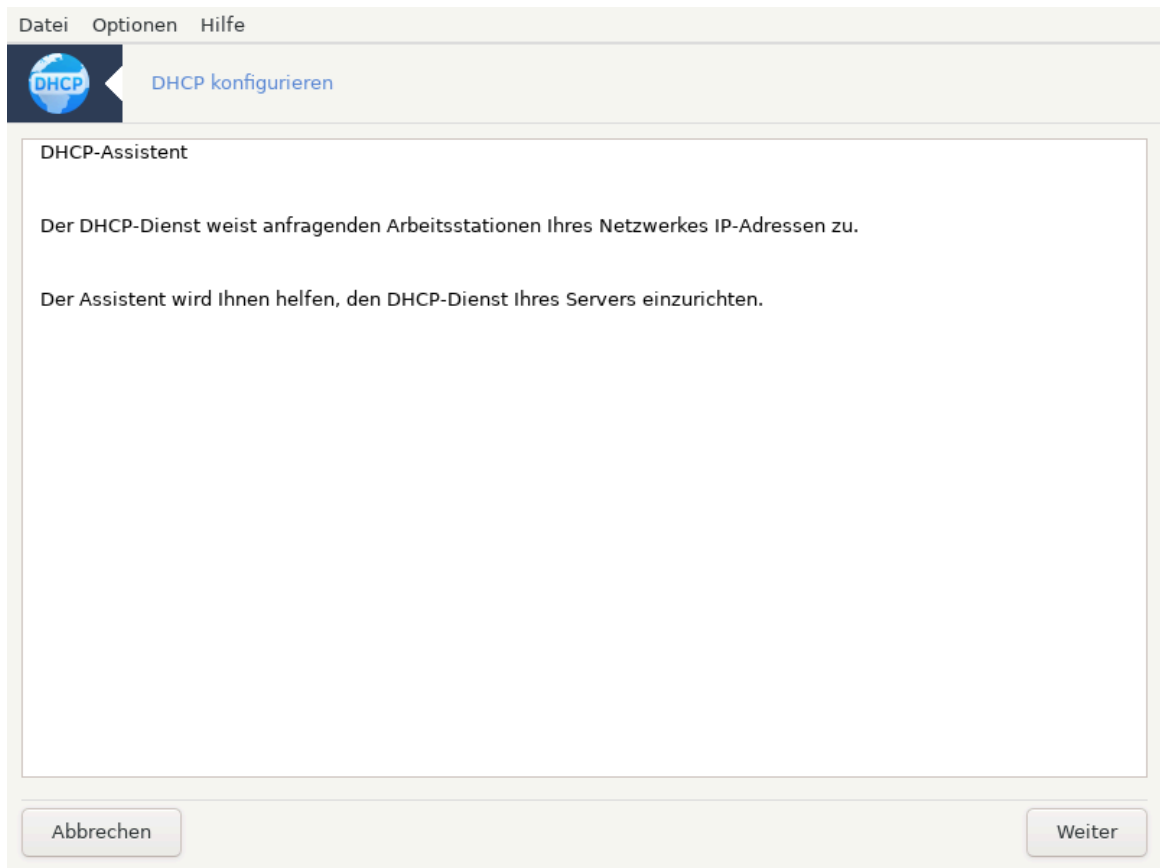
Datei Optionen Hilfe

DHCP

DHCP konfigurieren

DHCP-Assistent

Der DHCP-Dienst weist anfragenden Arbeitsstationen Ihres Netzwerkes IP-Adressen zu.

Der Assistent wird Ihnen helfen, den DHCP-Dienst Ihres Servers einzurichten.

Abbrechen

Weiter